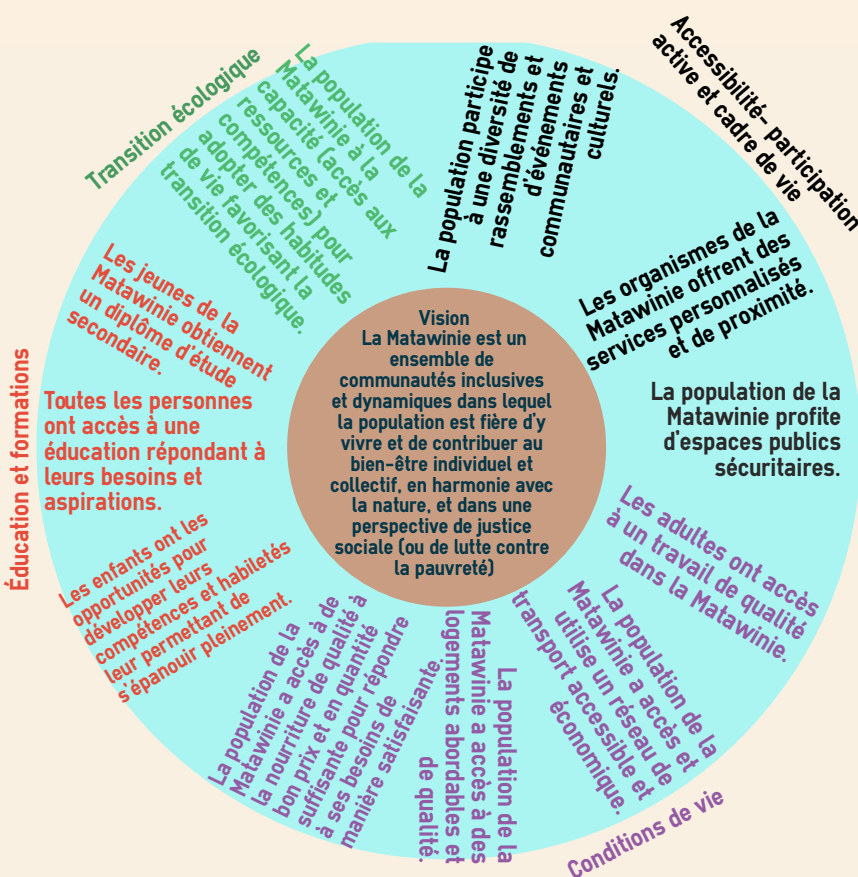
Vision
La Matawinie est un ensemble de communautés inclusives et dynamiques dans lequel la population est fière d'y vivre et de contribuer au bien-être individuel et collectif, en harmonie avec la nature, et dans une perspective de justice sociale (ou de lutte contre la pauvreté)

Transition écologique

La population de la Matawinie à la capacité (accès aux ressources et compétences) pour adopter des habitudes de vie favorisant la transition écologique.

Accessibilité- participation active et cadre de vie

La population participe à une diversité de rassemblements et d'événements communautaires et culturels.

Les organismes de la Matawinie offrent des services personnalisés et de proximité.

La population de la Matawinie profite d'espaces publics sécuritaires.

Conditions de vie

Les adultes ont accès à un travail de qualité dans la Matawinie.

La population de la Matawinie a accès et utilise un réseau de transport accessible et économique.

La population de la Matawinie a accès à des logements abordables et de qualité.

La population de la Matawinie a accès à de la nourriture de qualité à bon prix et en quantité suffisante pour répondre à ses besoins de manière satisfaisante.

Éducation et formations

Les enfants ont les opportunités pour développer leurs compétences et habiletés leur permettant de s'épanouir pleinement.

Toutes les personnes ont accès à une éducation répondant à leurs besoins et aspirations.

Les jeunes de la Matawinie obtiennent un diplôme d'étude secondaire.